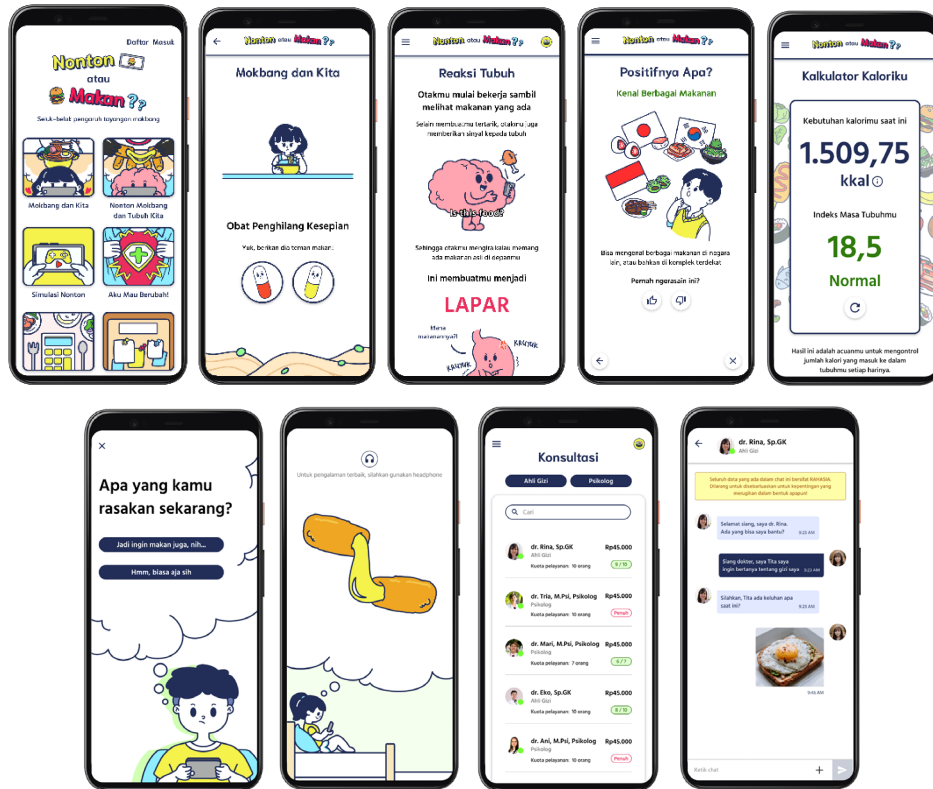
Daftar Masuk

Nonton atau Makan ??

Seluk-beluk pengaruh tayangan mokbang

Mokbang dan Kita

Nonton Mokbang dan Tubuh Kita

Simulasi Nonton

Aku Mau Berubah!

Nonton atau Makan ??

Mokbang dan Kita

Obat Penghilang Kesepian

Yak, berikan dia teman makan..

Nonton atau Makan ??

Reaksi Tubuh

Otakmu mulai bekerja sambil melihat makanan yang ada

Selain membuatmu tertarik, otakmu juga memberikan sinyal kepada tubuh

Is this food?

Sehingga otakmu mengira kalau memang ada makanan asli di depanmu

Ini membuatmu menjadi

LAPAR

Mana makanannya?!

Kruyuk

Kruyuk

Nonton atau Makan ??

Positifnya Apa?

Kenal Berbagai Makanan

Bisa mengenal berbagai makanan di negara lain, atau bahkan di komplek terdekat

Pernah ngerasain ini?

Nonton atau Makan ??

Kalkulator Kaloriku

Kebutuhan kalorimu saat ini

1.509,75

kkal

Indeks Masa Tubuhmu

18,5

Normal

Hasil ini adalah acuanmu untuk mengontrol jumlah kalori yang masuk ke dalam tubuhmu setiap harinya.

Apa yang kamu rasakan sekarang?

Jadi ingin makan juga, nih...

Hmm, biasa aja sih

Untuk pengalaman terbaik, silahkan gunakan headphone

Konsultasi

Ahli Gizi

Psikolog

Cari

dr. Rina, Sp.GK
Ahli Gizi
Rp45.000
Kuota pelayanan: 10 orang
9 / 10

dr. Tria, M.Psi, Psikolog
Psikolog
Rp45.000
Kuota pelayanan: 10 orang
Penuh

dr. Mari, M.Psi, Psikolog
Psikolog
Rp45.000
Kuota pelayanan: 7 orang
6 / 7

dr. Eko, Sp.GK
Ahli Gizi
Rp45.000
Kuota pelayanan: 10 orang
8 / 10

dr. Ani, M.Psi, Psikolog
Psikolog
Rp45.000
Kuota pelayanan: 10 orang
Penuh

dr. Rina, Sp.GK
Ahli Gizi

Seluruh data yang ada dalam chat ini bersifat RAHASIA. Dilarang untuk disebarluaskan untuk kepentingan yang merugikan dalam bentuk apapun!

Selamat siang, saya dr. Rina. Ada yang bisa saya bantu?

Siang dokter, saya Tita saya ingin bertanya tentang gizi saya

Silahkan, Tita ada keluhan apa saat ini?

Ketik chat